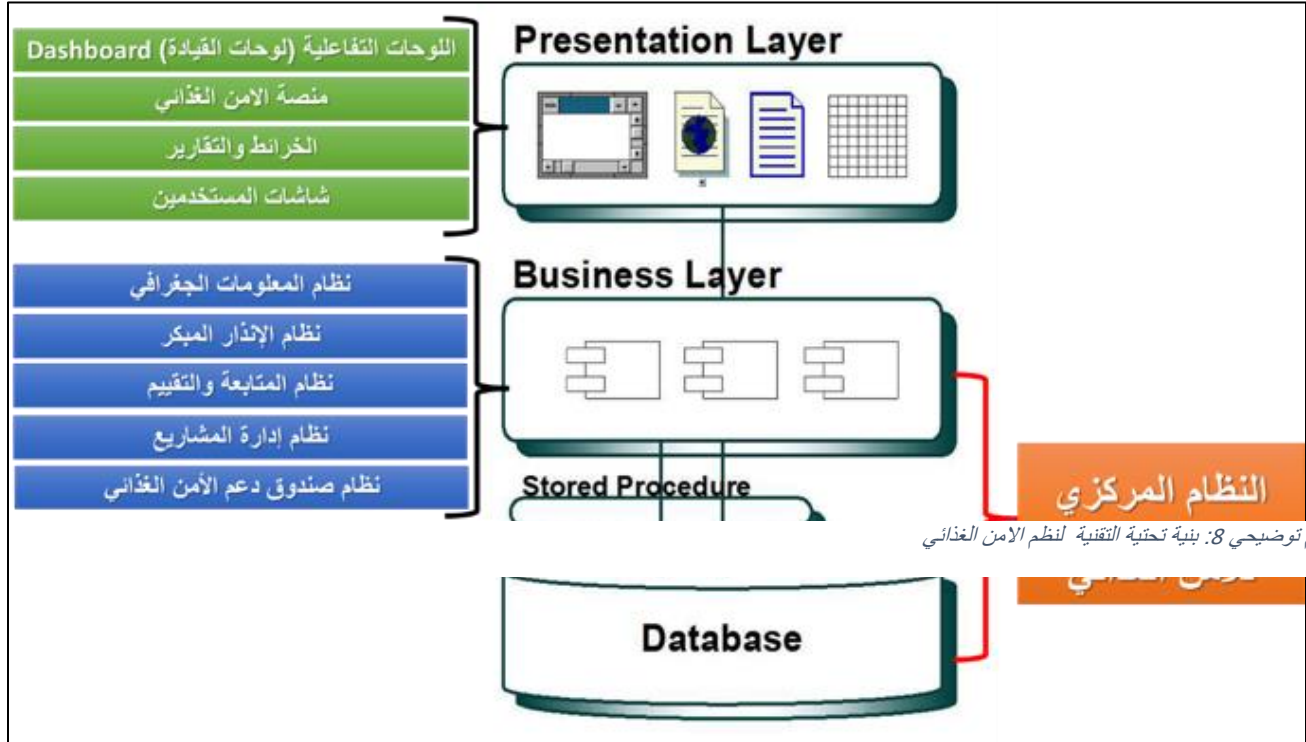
اللوحات التفاعلية (لوحات القيادة) Dashboard
منصة الامن الغذائي
الخرائط والتقارير
شاشات المستخدمين

Presentation Layer

نظام المعلومات الجغرافي
نظام الإنذار المبكر
نظام المتابعة والتقييم
نظام إدارة المشاريع
نظام صندوق دعم الأمن الغذائي

Business Layer

Stored Procedure

النظام المركزي
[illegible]

توضيحي 8: بنية تحتية التقنية لنظم الامن الغذائي

Database